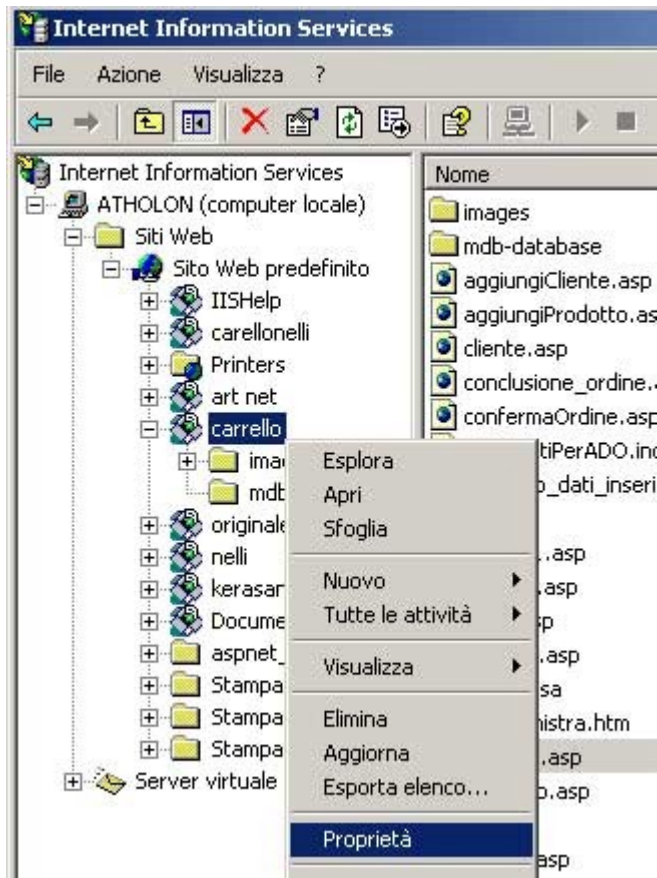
Internet Information Services

File Azione Visualizza ?

Internet Information Services
ATHOLON (computer locale)
Siti Web
Sito Web predefinito
IISHelp
carellonelli
Printers
art net
carrello
ima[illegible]
mdb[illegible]
originale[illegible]
nelli
kerasar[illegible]
Docume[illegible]
aspnet_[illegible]
Stampa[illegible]
Stampa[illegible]
Stampa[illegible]
Server virtuale

Nome
images
mdb-database
aggiungiCliente.asp
aggiungiProdotto.as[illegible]
cliente.asp
conclusione_ordine.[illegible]
confermaOrdine.asp
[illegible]tiPerADO.in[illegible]
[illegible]_dati_inseri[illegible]
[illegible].asp
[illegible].asp
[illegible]p
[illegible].asp
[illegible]sa
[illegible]nistra.htm
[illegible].asp
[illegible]p.asp
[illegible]asp

Esplora
Apri
Sfoglia
Nuovo
Tutte le attività
Visualizza
Elimina
Aggiorna
Esporta elenco...
Proprietà